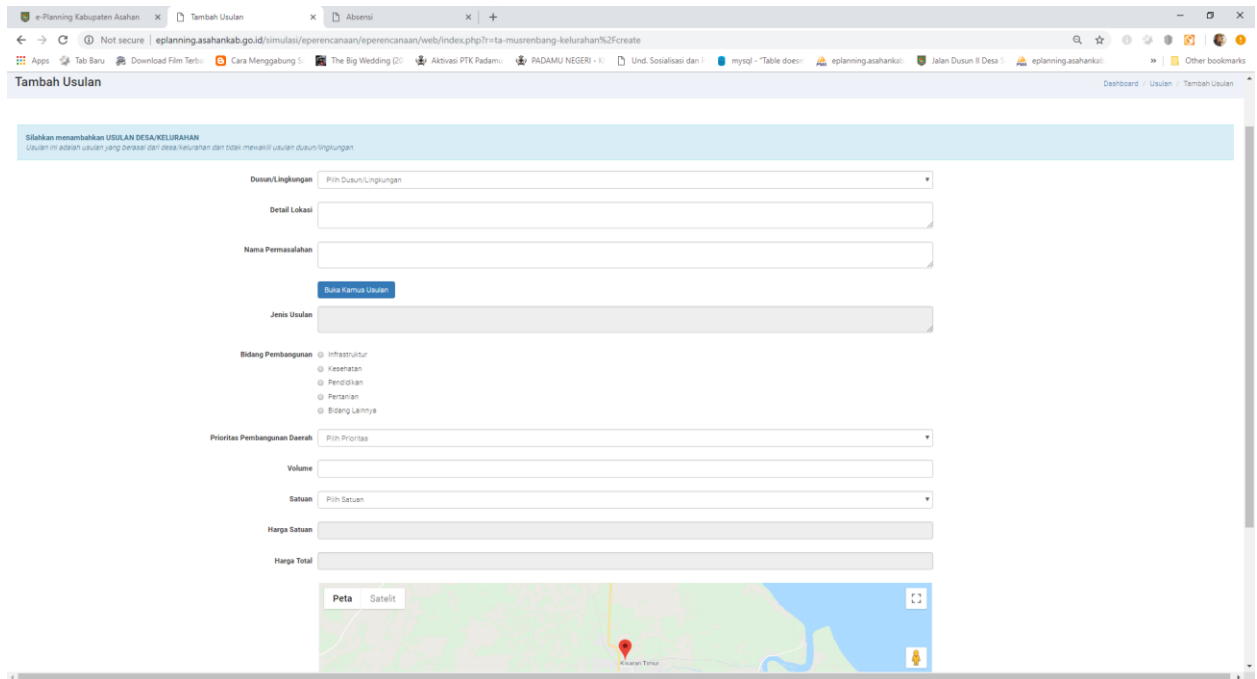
e-Planning Kabupaten Asahan × Tambah Usulan × Absensi × +

Not secure | eplanning.asahankab.go.id/simulasi/eperencanaan/eperencanaan/web/index.php?r=ta-musrenbang-kelurahan%2Fcreate

Apps Tab Baru Download Film Terba Cara Menggabung S The Big Wedding (20 Aktivasi PTK Padamu PADAMU NEGERI - K Und. Sosialisasi dan mysql - "Table doesn eplanning.asahankab Jalan Dusun II Desa S eplanning.asahankab » Other bookmarks

Tambah Usulan

Dashboard / Usulan / Tambah Usulan

Silahkan menambahkan USULAN DESA/KELURAHAN
Usulan ini adalah usulan yang berasal dari desa/kelurahan dan tidak mewakili usulan dusun/lingkungan.

Dusun/Lingkungan Pilih Dusun/Lingkungan

Detail Lokasi

Nama Permasalahan

Buka Kamus Usulan

Jenis Usulan

Bidang Pembangunan
Infrastruktur
Kesehatan
Pendidikan
Pertanian
Bidang Lainnya

Prioritas Pembangunan Daerah Pilih Prioritas

Volume

Satuan Pilih Satuan

Harga Satuan

Harga Total

Peta Satelit

Kisaran Timur